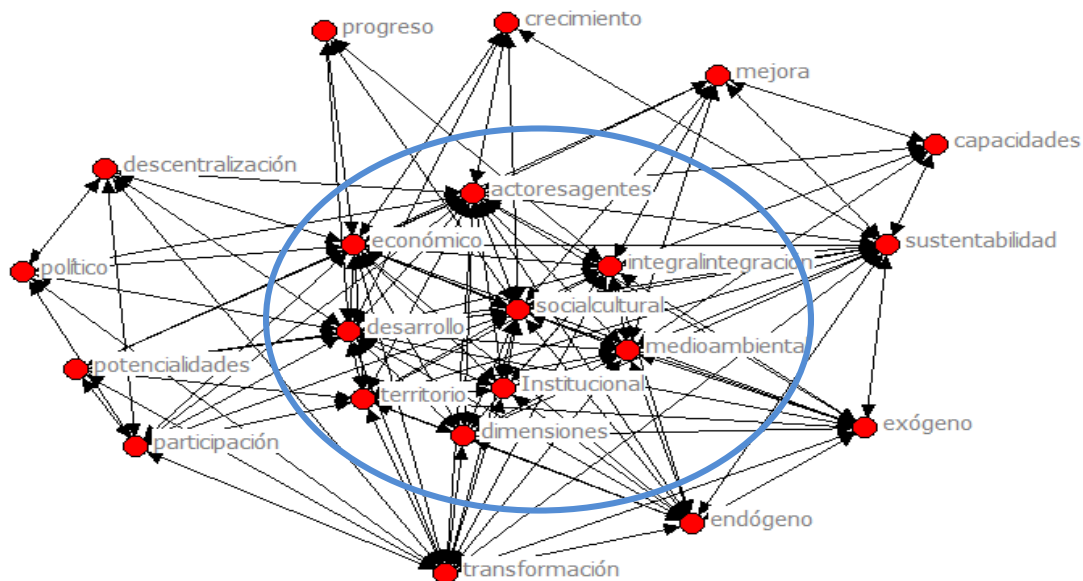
progreso
crecimiento
mejora
capacidades
descentralización
actoresagentes
sustentabilidad
económico
integralintegracion
político
socialcultural
desarrollo
medioambienta
potencialidades
Institucional
territorio
exógeno
participación
dimensiones
endógeno
transformación